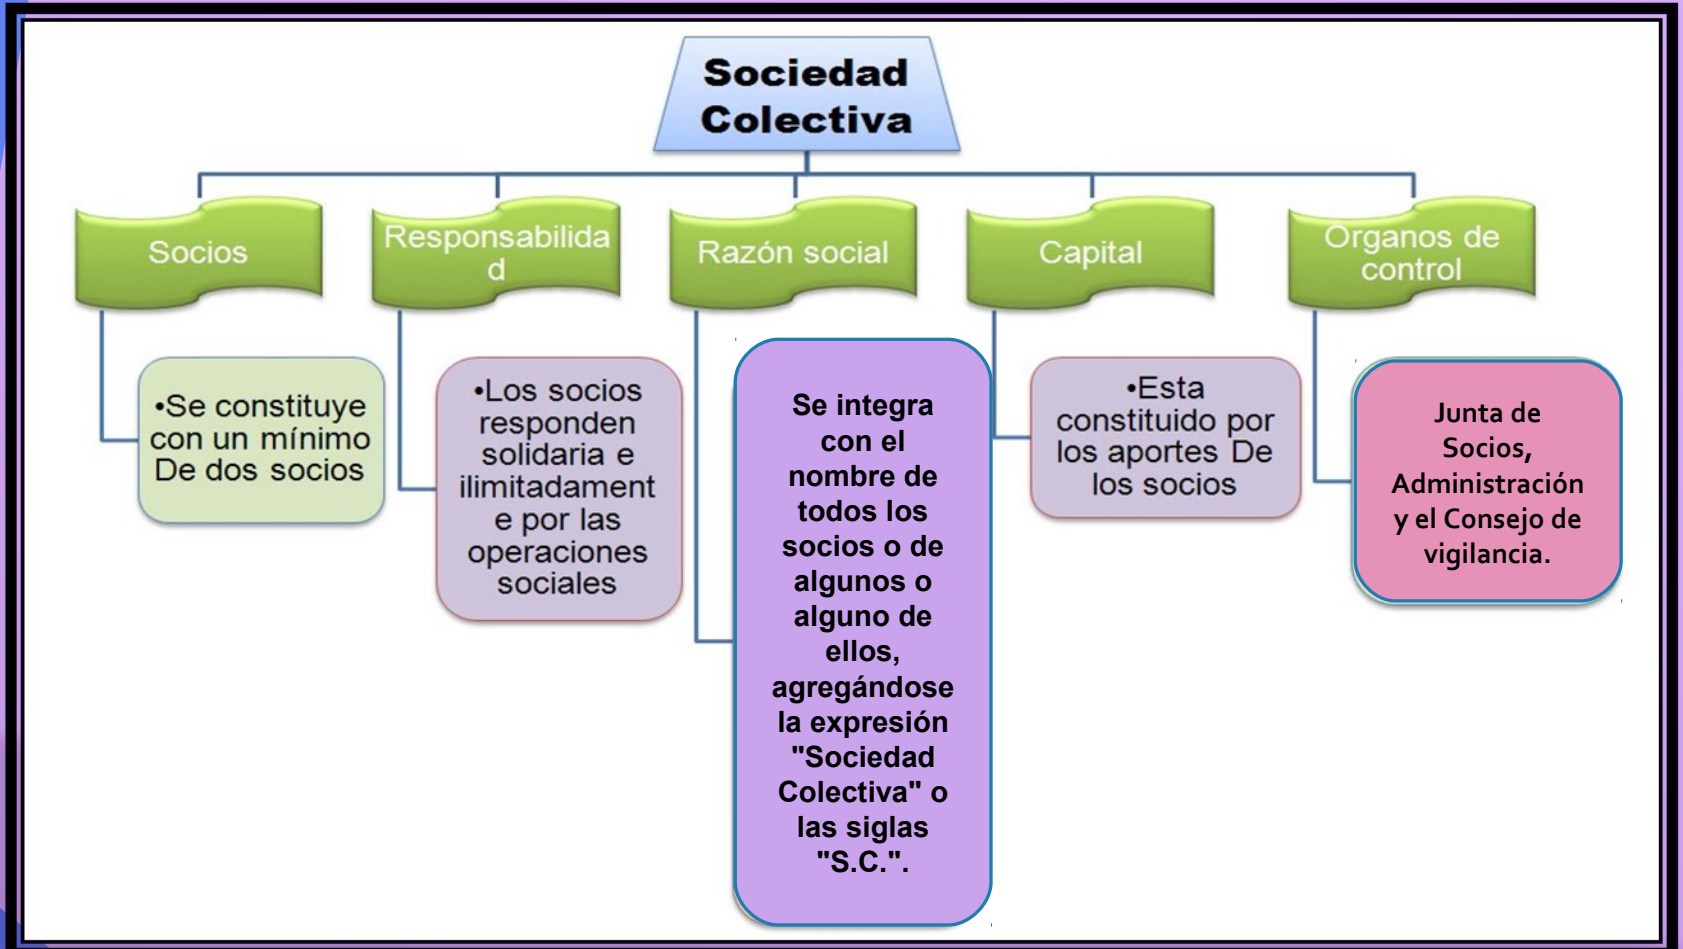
Sociedad Colectiva

Socios

•Se constituye con un mínimo De dos socios

Responsabilidad

•Los socios responden solidaria e ilimitadamente por las operaciones sociales

Razón social

Se integra con el nombre de todos los socios o de algunos o alguno de ellos, agregándose la expresión "Sociedad Colectiva" o las siglas "S.C.".

Capital

•Esta constituido por los aportes De los socios

Organos de control

Junta de Socios, Administración y el Consejo de vigilancia.